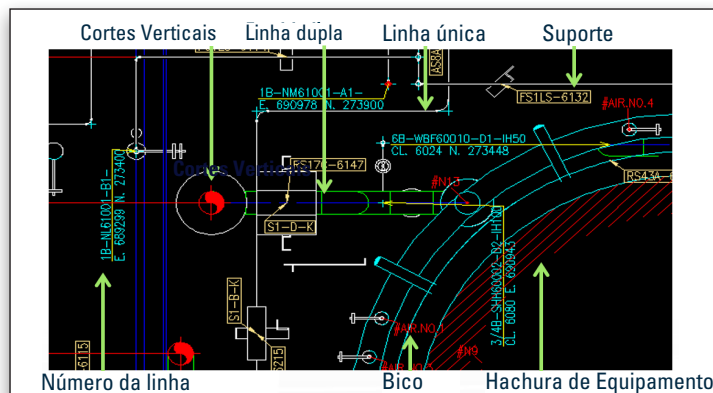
Cortes Verticais
Linha dupla
Linha única
Suporte
1B-NM61001-A1-
E. 690978 N. 273900
A58A
FS1LS-6132
#AIR.NO.4
6B-WBF60010-D1-IH50
CL. 6024 N. 273448
1B-NL61001-B1-
E. 689299 N. 273400
Cortes Verticais
FS17G-6147
#N13
RS43A
S1-D-K
3/4B-SHH60002-B2-IH10
CL. 6080 E. 690943
S1-B-K
#AIR.NO.1
#N9
6115
S215
Número da linha
Bico
Hachura de Equipamento